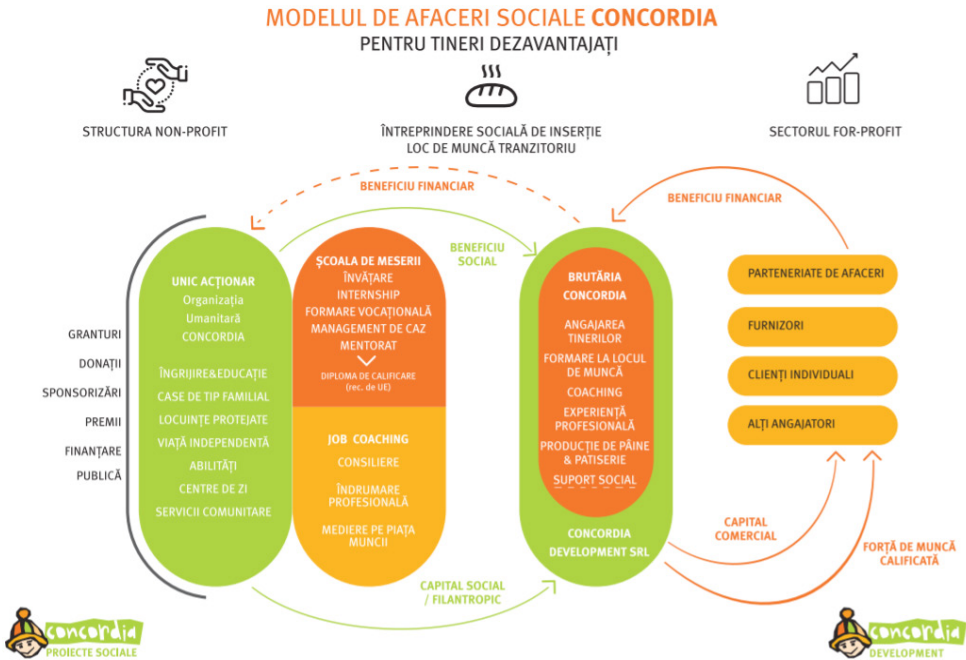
MODELUL DE AFACERI SOCIALE CONCORDIA
PENTRU TINERI DEZAVANTAJAȚI

STRUCTURA NON-PROFIT

ÎNTREPRINDERE SOCIALĂ DE INSERȚIE
LOC DE MUNCĂ TRANZITORIU

SECTORUL FOR-PROFIT

BENEFICIU FINANCIAR

BENEFICIU FINANCIAR

BENEFICIU SOCIAL

GRANTURI
DONAȚII
SPONSORIZĂRI
PREMII
FINANȚARE PUBLICĂ

UNIC ACȚIONAR
Organizația Umanitară CONCORDIA

ÎNGRIJIRE&EDUCAȚIE
CASE DE TIP FAMILIAL
LOCUINȚE PROTEJATE
VIAȚĂ INDEPENDENTĂ
ABILITĂȚI
CENTRE DE ZI
SERVICII COMUNITARE

ȘCOALA DE MESERII
ÎNVĂȚARE
INTERNSHIP
FORMARE VOCAȚIONALĂ
MANAGEMENT DE CAZ
MENTORAT
DIPLOMA DE CALIFICARE (rec. de UE)

JOB COACHING
CONSILIERE
ÎNDRUMARE PROFESIONALĂ
MEDIERE PE PIAȚA MUNCII

BRUTĂRIA CONCORDIA
ANGAJAREA TINERILOR
FORMARE LA LOCUL DE MUNCĂ
COACHING
EXPERIENȚĂ PROFESIONALĂ
PRODUCȚIE DE PÂINE & PATISERIE
SUPORT SOCIAL

CONCORDIA DEVELOPMENT SRL

PARTENERIATE DE AFACERI
FURNIZORI
CLIENȚI INDIVIDUALI
ALȚI ANGAJATORI

CAPITAL COMERCIAL

FORȚĂ DE MUNCĂ CALIFICATĂ

CAPITAL SOCIAL / FILANTROPIC

concordia
PROIECTE SOCIALE

concordia
DEVELOPMENT